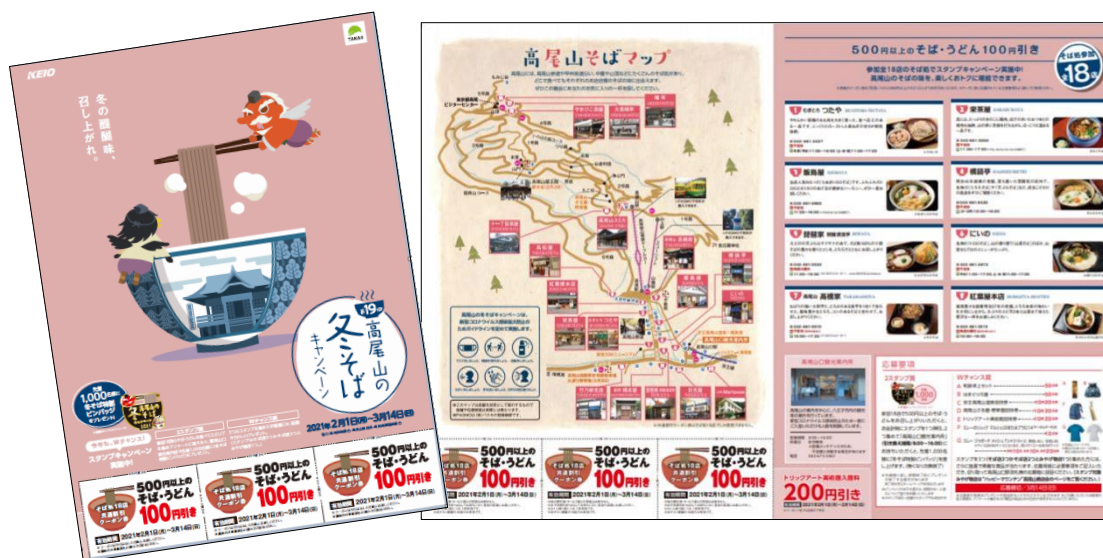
KEIO

TAKAO

冬の醍醐味、召し上がれ。

第19回
高尾山の冬そばキャンペーン

2021年2月1日(月)→3月14日(日)

500円以上のそば・うどん100円引き

2021年2月1日(月)→3月14日(日)

500円以上のそば・うどん100円引き

2021年2月1日(月)→3月14日(日)

そば処18店共通割引クーポン券

スタンプキャンペーン実施中!

高尾山そばマップ

500円以上のそば・うどん100円引き

そば処参加 18店

1 つたや
2 栄茶屋
3 飯島屋
4 橋詰亭
5 琵琶亭
6 にいの
7 高橋家
8 紅葉屋本店

応募要項

500円以上のそば・うどん100円引き
500円以上のそば・うどん100円引き
500円以上のそば・うどん100円引き

2021年2月1日(月)→3月14日(日)

トリックアート美術館入館料 200円引き